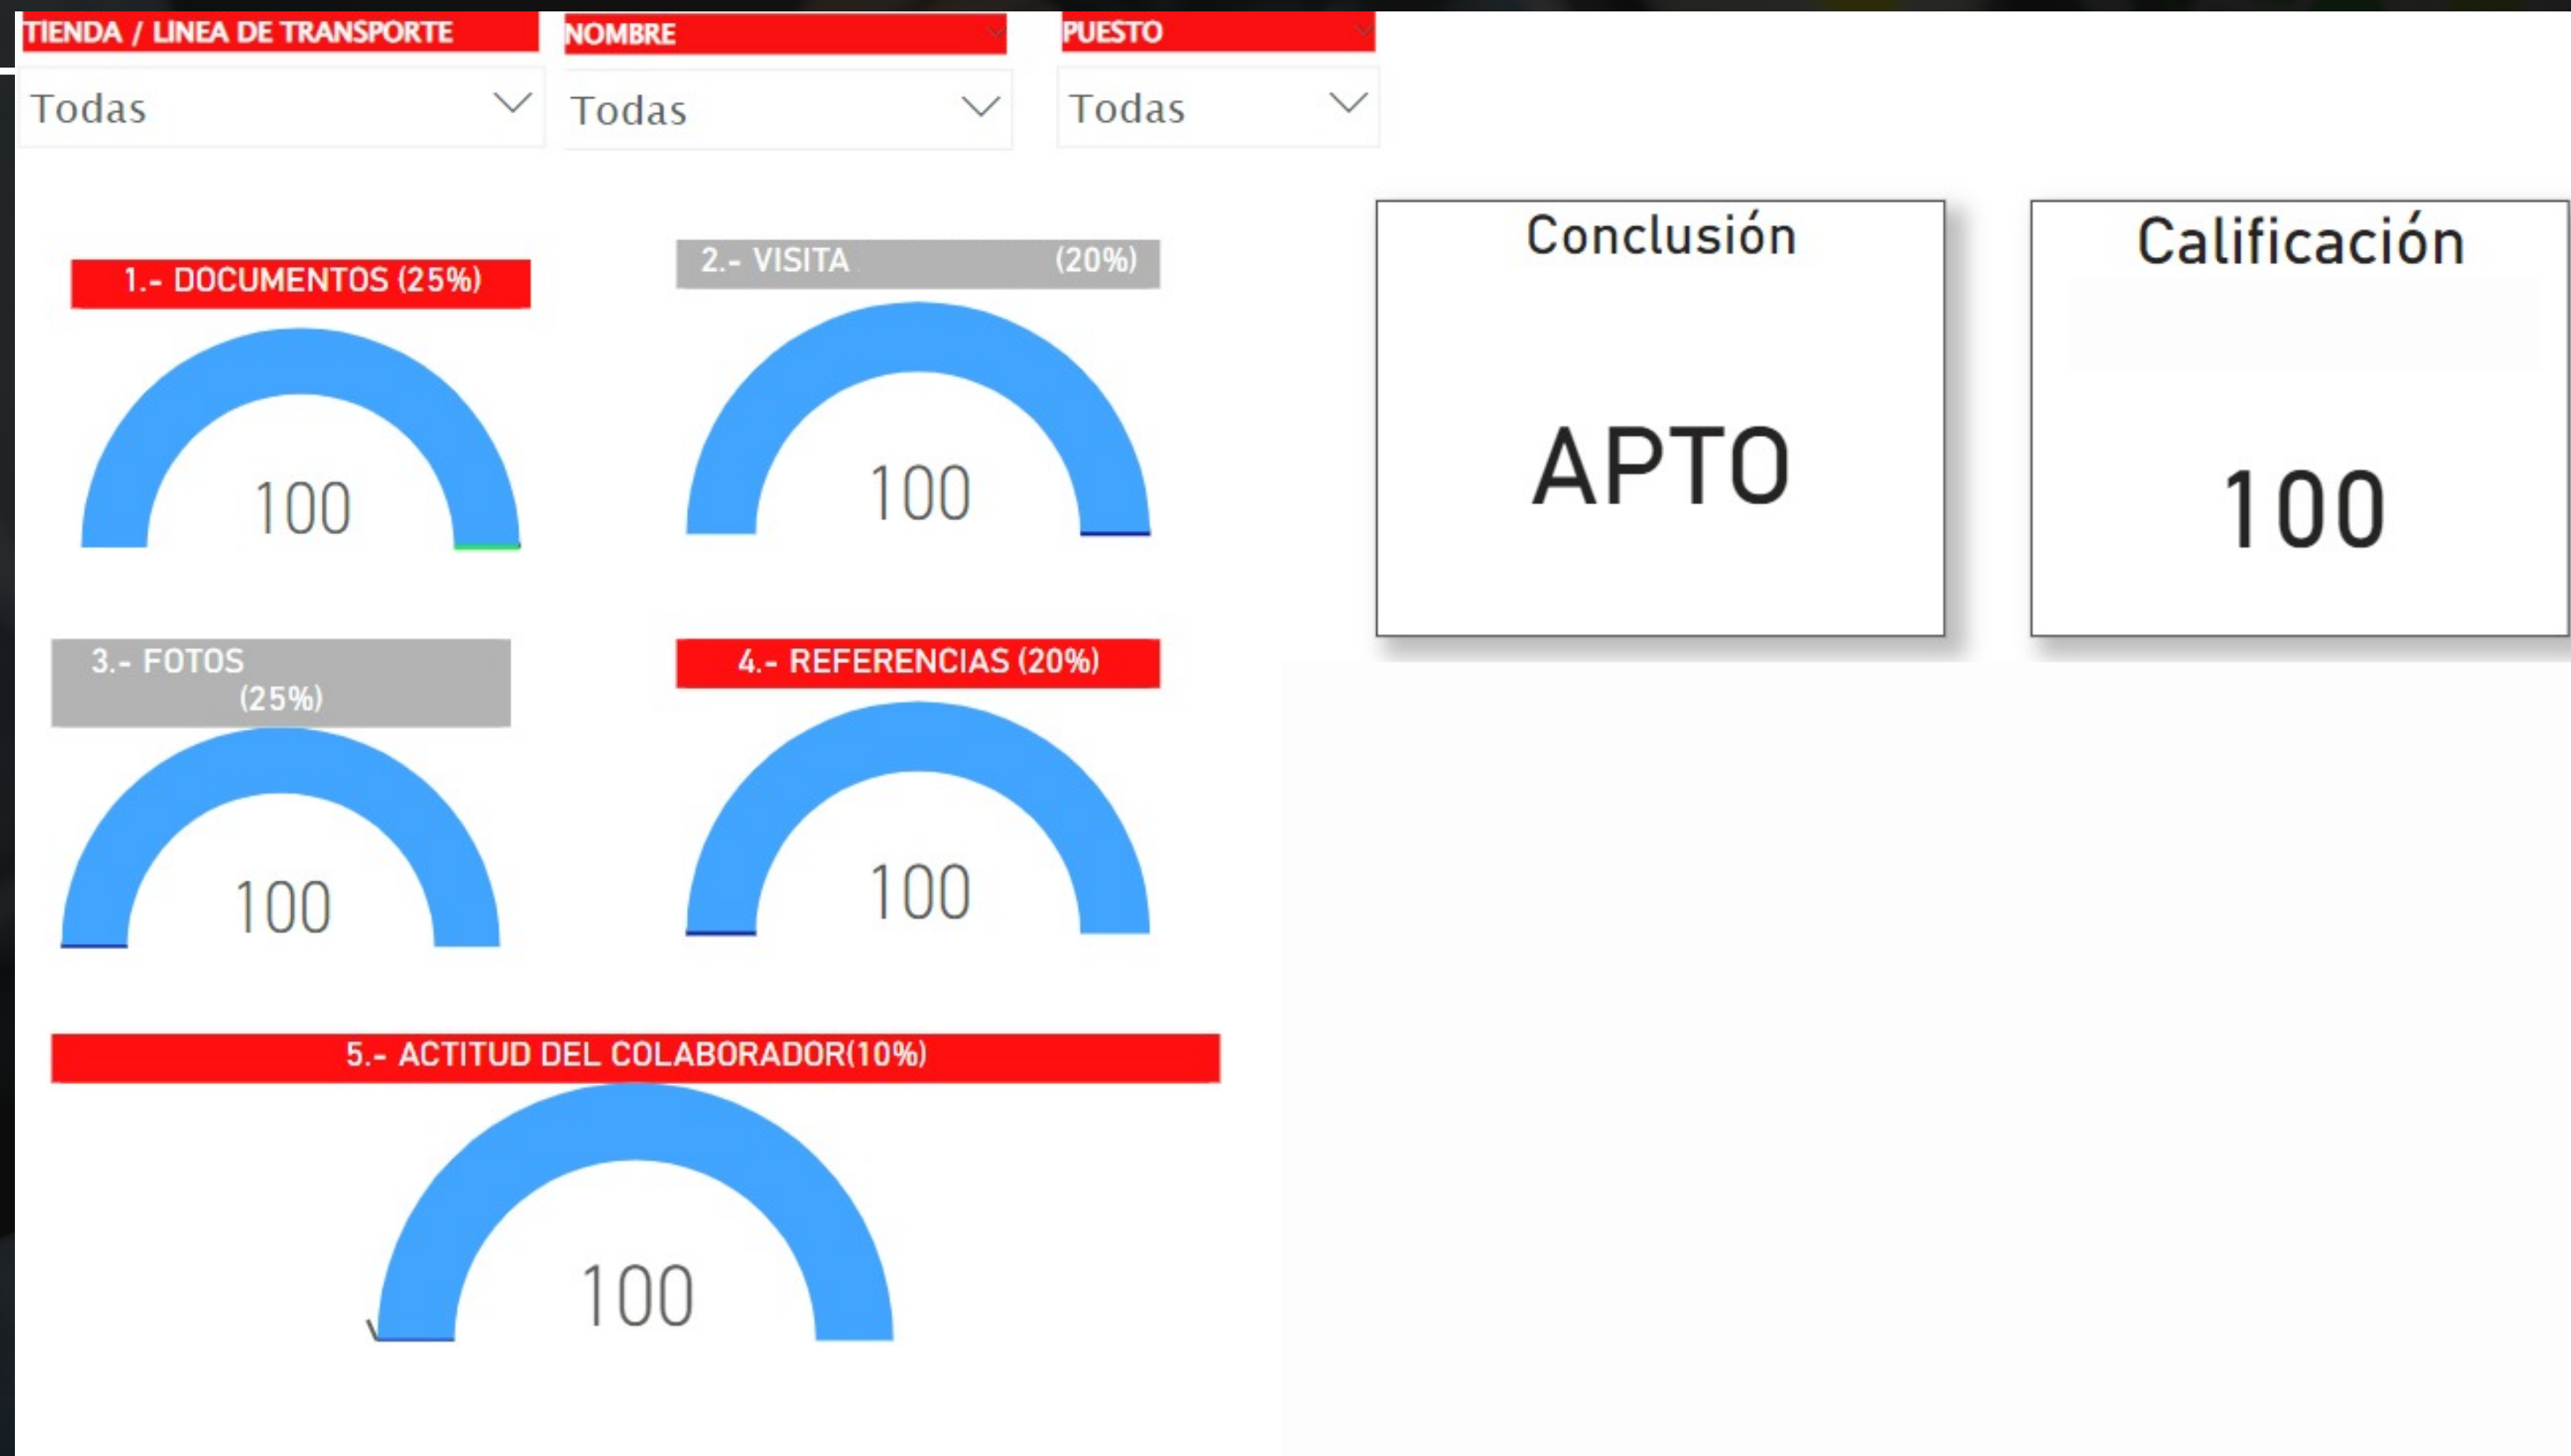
TIENDA / LINEA DE TRANSPORTE
Todas

NOMBRE
Todas

PUESTO
Todas

1.- DOCUMENTOS (25%)
100

2.- VISITA (20%)
100

Conclusión
APTO

Calificación
100

3.- FOTOS (25%)
100

4.- REFERENCIAS (20%)
100

5.- ACTITUD DEL COLABORADOR(10%)
100